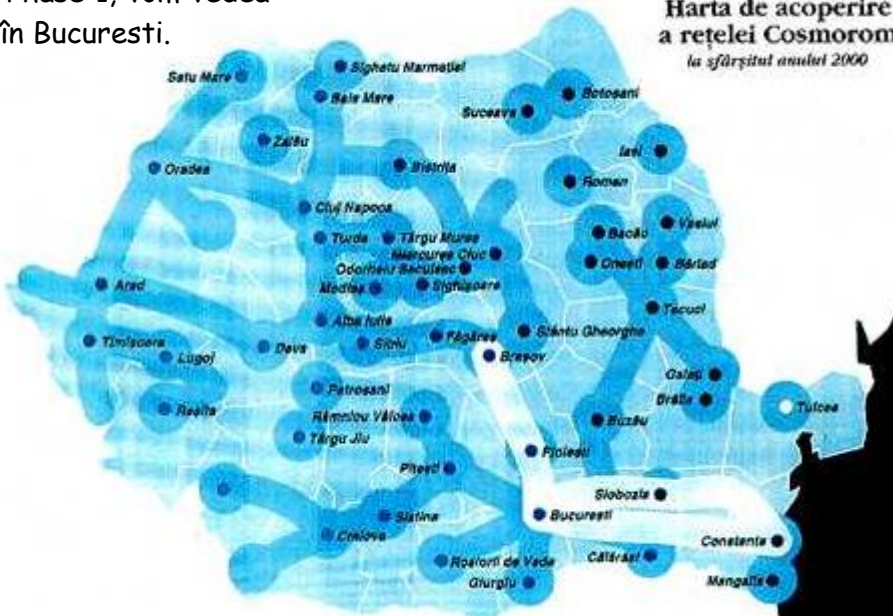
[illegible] vom vedea în Bucuresti.

Harta de acoperire a reţelei Cosmorom
la sfârşitul anului 2000

Satu Mare
Sighetu Marmaţiei
Baia Mare
Suceava
Botoşani
Zalău
Oradea
Bistriţa
Iasi
Roman
Cluj Napoca
Turda
Târgu Mures
Miercurea Ciuc
Odorheiu Secuiesc
Bacău
Vaslui
Onesti
Bârlad
Arad
Medias
Sighişoara
Alba Iulia
Tecuci
Timişoara
Lugoj
Deva
Sibiu
Făgăras
Sfântu Gheorghe
Brasov
Galaţi
Brăila
Resita
Petrosani
Râmnicu Vâlcea
Buzău
Tulcea
Târgu Jiu
Ploiesti
Piteşti
Slobozia
Slatina
Bucuresti
Craiova
Constanta
Rosiorii de Vede
Călăraşi
Giurgiu
Mangalia